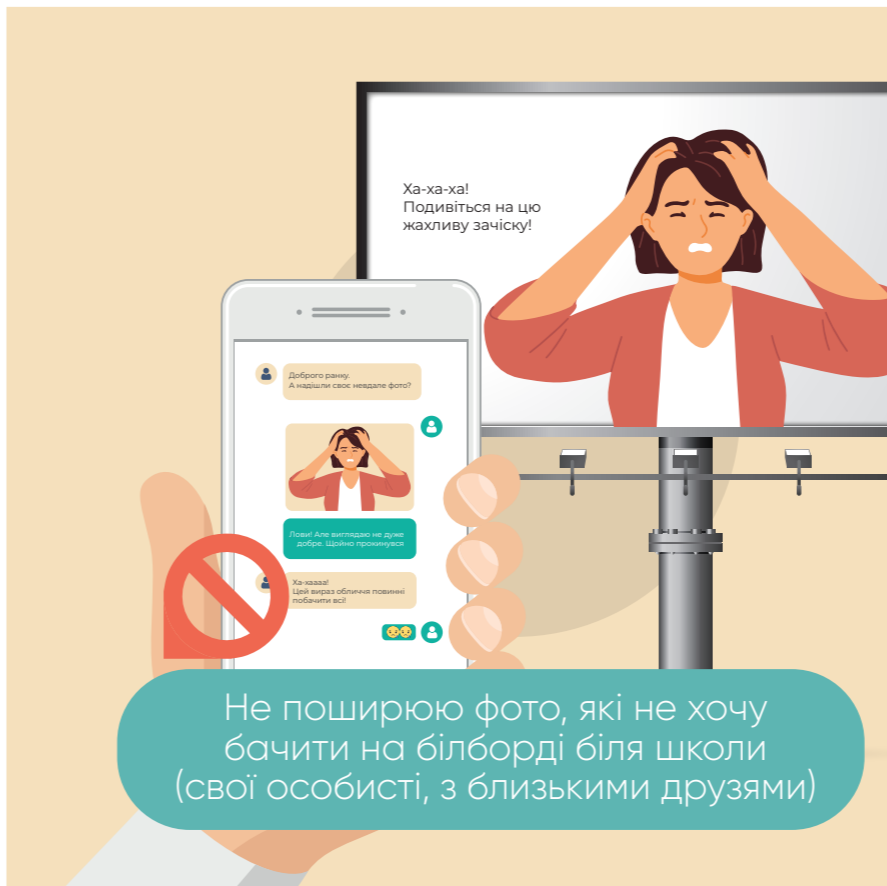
Ха-ха-ха!
Подивіться на цю жахливу зачіску!

Доброго ранку.
А надішли своє невдале фото?

Лови! Але виглядаю не дуже добре. Щойно прокинулася

Ха-хаааа!
Цей вираз обличчя повинні побачити всі!

Не поширюю фото, які не хочу бачити на білборді біля школи (свої особисті, з близькими друзями)